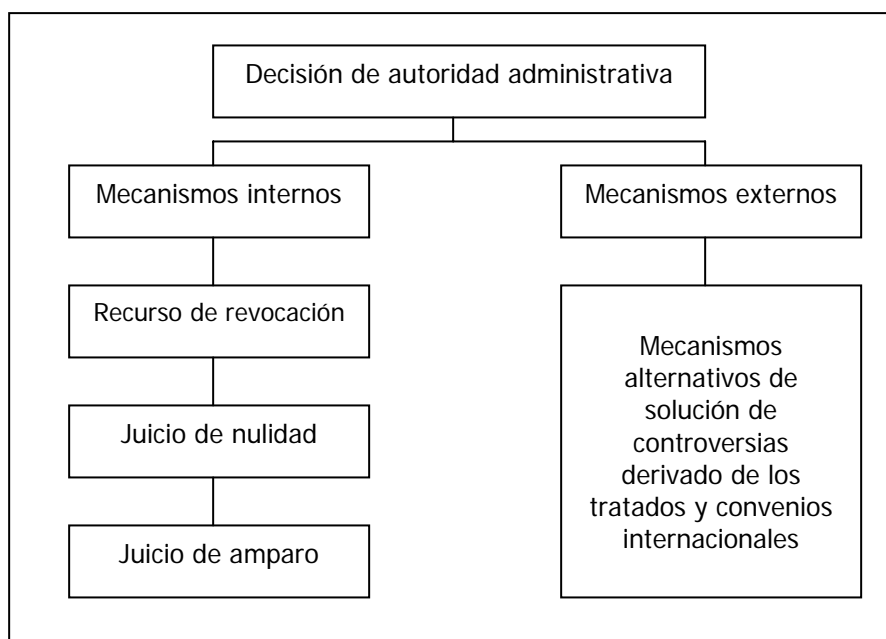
Decisión de autoridad administrativa

Mecanismos internos

Mecanismos externos

Recurso de revocación

Juicio de nulidad

Juicio de amparo

Mecanismos alternativos de solución de controversias derivado de los tratados y convenios internacionales